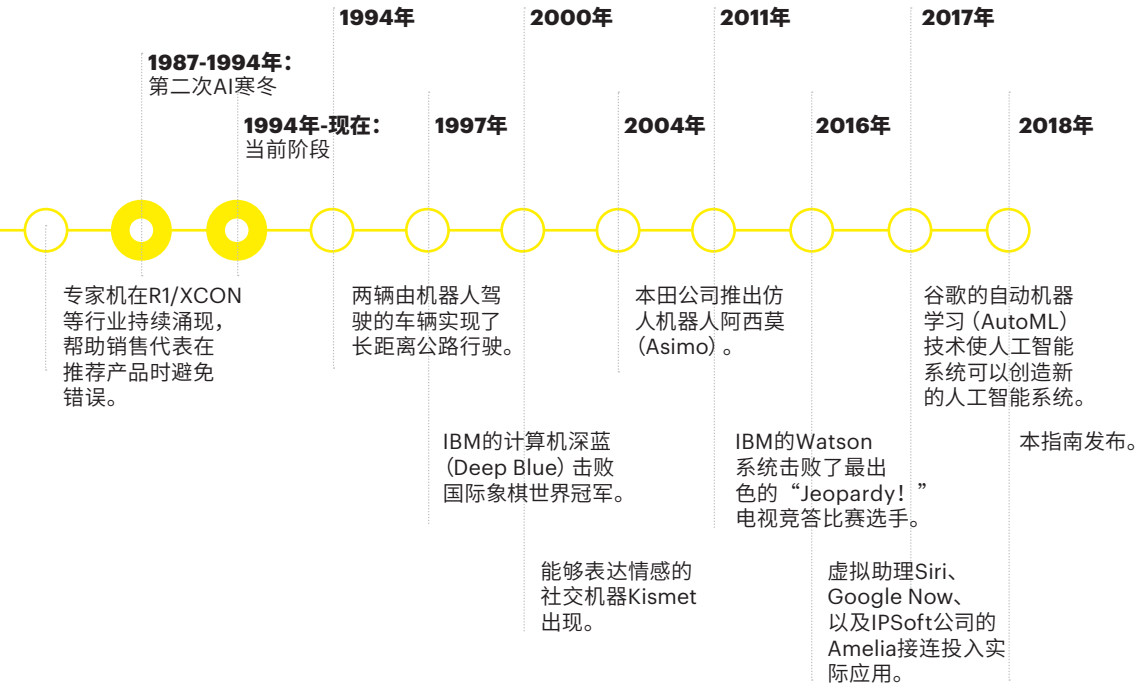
1987-1994年：
第二次AI寒冬

1994年

1994年-现在：
当前阶段

1997年

2000年

2004年

2011年

2016年

2017年

2018年

专家机在R1/XCON等行业持续涌现，帮助销售代表在推荐产品时避免错误。

两辆由机器人驾驶的车辆实现了长距离公路行驶。

IBM的计算机深蓝（Deep Blue）击败国际象棋世界冠军。

能够表达情感的社交机器Kismet出现。

本田公司推出仿人机器人阿西莫（Asimo）。

IBM的Watson系统击败了最出色的“Jeopardy！”电视竞答比赛选手。

虚拟助理Siri、Google Now、以及IPSoft公司的Amelia接连投入实际应用。

谷歌的自动机器学习（AutoML）技术使人工智能系统可以创造新的人工智能系统。

本指南发布。